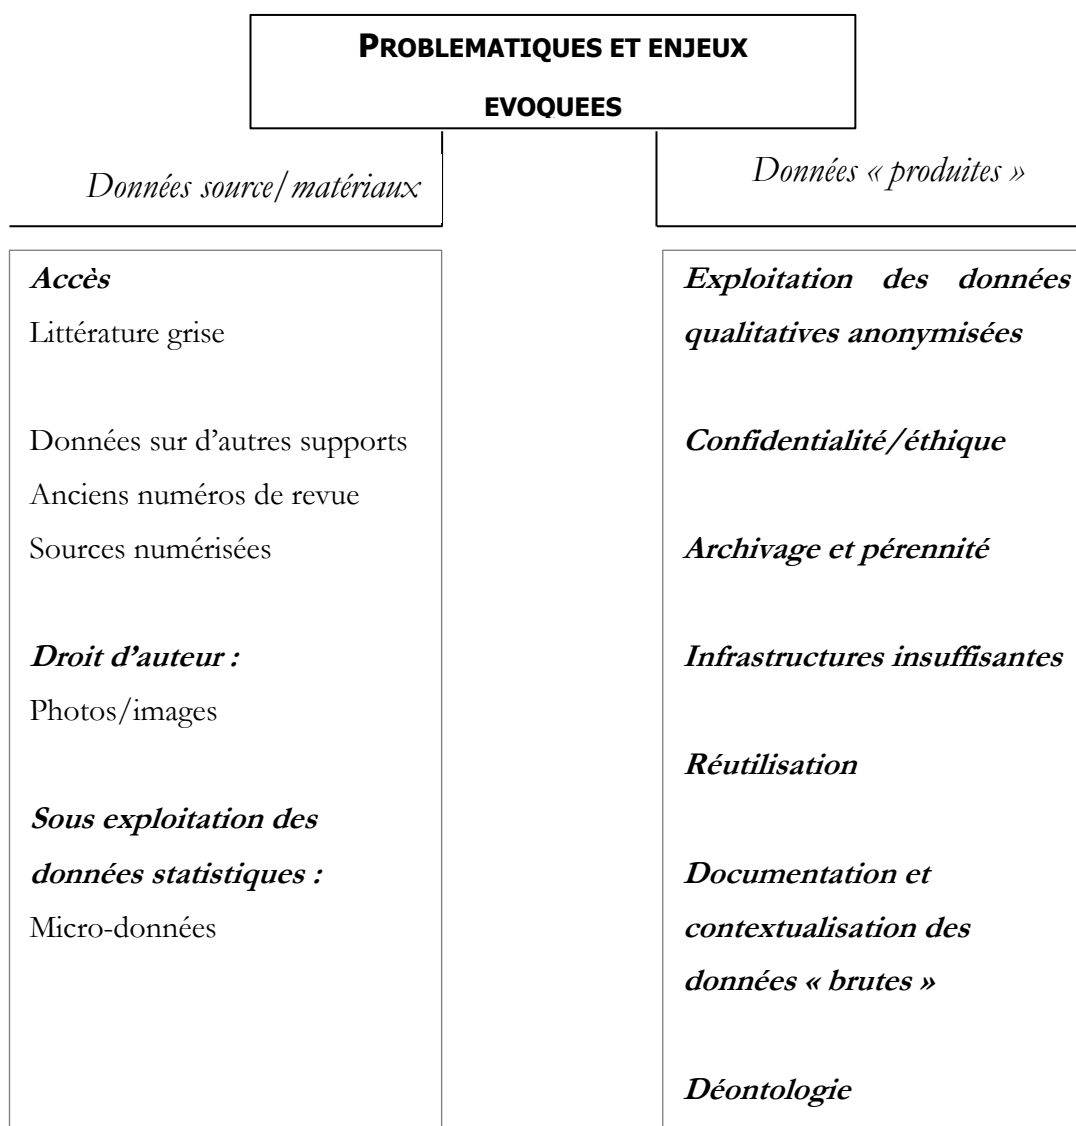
PROBLEMATIQUES ET ENJEUX EVOQUEES

Données source/matériaux

Données « produites »

Accès
Littérature grise

Données sur d'autres supports
Anciens numéros de revue
Sources numérisées

Droit d'auteur :
Photos/images

Sous exploitation des données statistiques :
Micro-données

Exploitation des données qualitatives anonymisées

Confidentialité/éthique

Archivage et pérennité

Infrastructures insuffisantes

Réutilisation

Documentation et contextualisation des données « brutes »

Déontologie